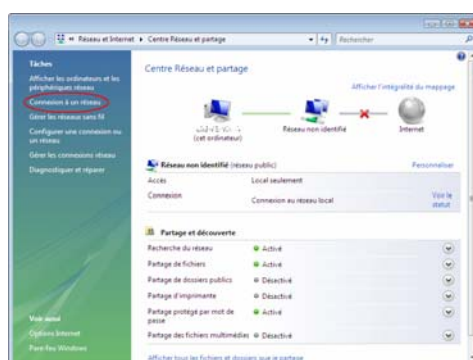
« Réseau et Internet ▸ Centre Réseau et partage

Rechercher

Tâches

Afficher les ordinateurs et les périphériques réseau

Connexion à un réseau

Gérer les réseaux sans fil

Configurer une connexion ou un réseau

Gérer les connexions réseau

Diagnostiquer et réparer

Voir aussi

Options Internet

Pare-feu Windows

Centre Réseau et partage

Afficher l'intégralité du mappage

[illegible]
(cet ordinateur)

Réseau non identifié

Internet

Réseau non identifié (réseau public)

Personnaliser

| | | |
|---|---|---|
| Accès | Local seulement | |
| Connexion | Connexion au réseau local | Voir le statut |

Partage et découverte

| | |
|---|---|
| Recherche du réseau | Activé |
| Partage de fichiers | Activé |
| Partage de dossiers publics | Désactivé |
| Partage d'imprimante | Désactivé |
| Partage protégé par mot de passe | Activé |
| Partage des fichiers multimédias | Désactivé |

Afficher tous les fichiers et dossiers que je partage